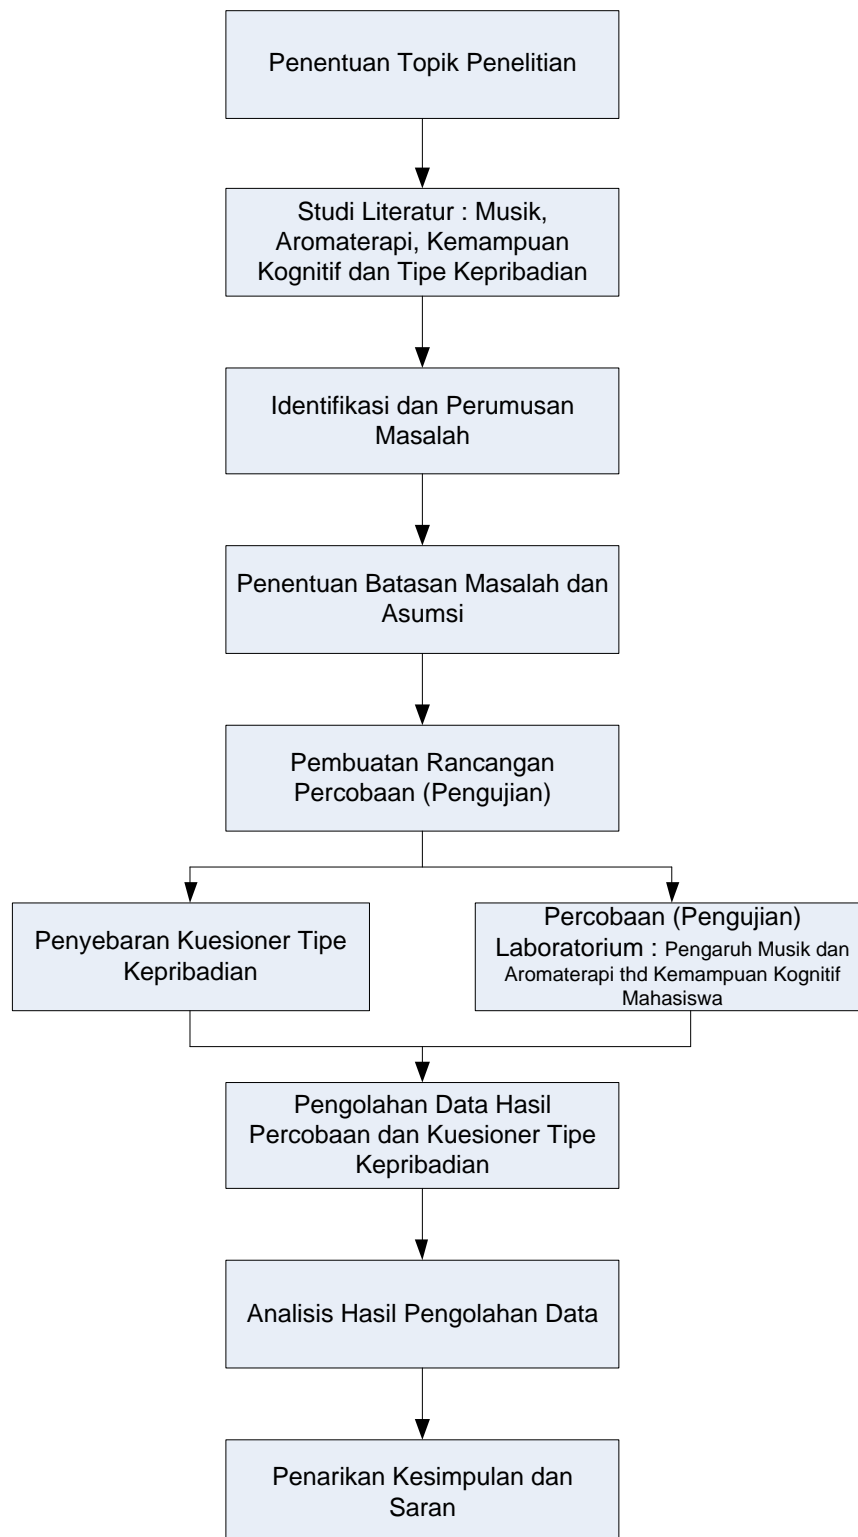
Penentuan Topik Penelitian

Studi Literatur : Musik, Aromaterapi, Kemampuan Kognitif dan Tipe Kepribadian

Identifikasi dan Perumusan Masalah

Penentuan Batasan Masalah dan Asumsi

Pembuatan Rancangan Percobaan (Pengujian)

Penyebaran Kuesioner Tipe Kepribadian

Percobaan (Pengujian) Laboratorium : Pengaruh Musik dan Aromaterapi thd Kemampuan Kognitif Mahasiswa

Pengolahan Data Hasil Percobaan dan Kuesioner Tipe Kepribadian

Analisis Hasil Pengolahan Data

Penarikan Kesimpulan dan Saran